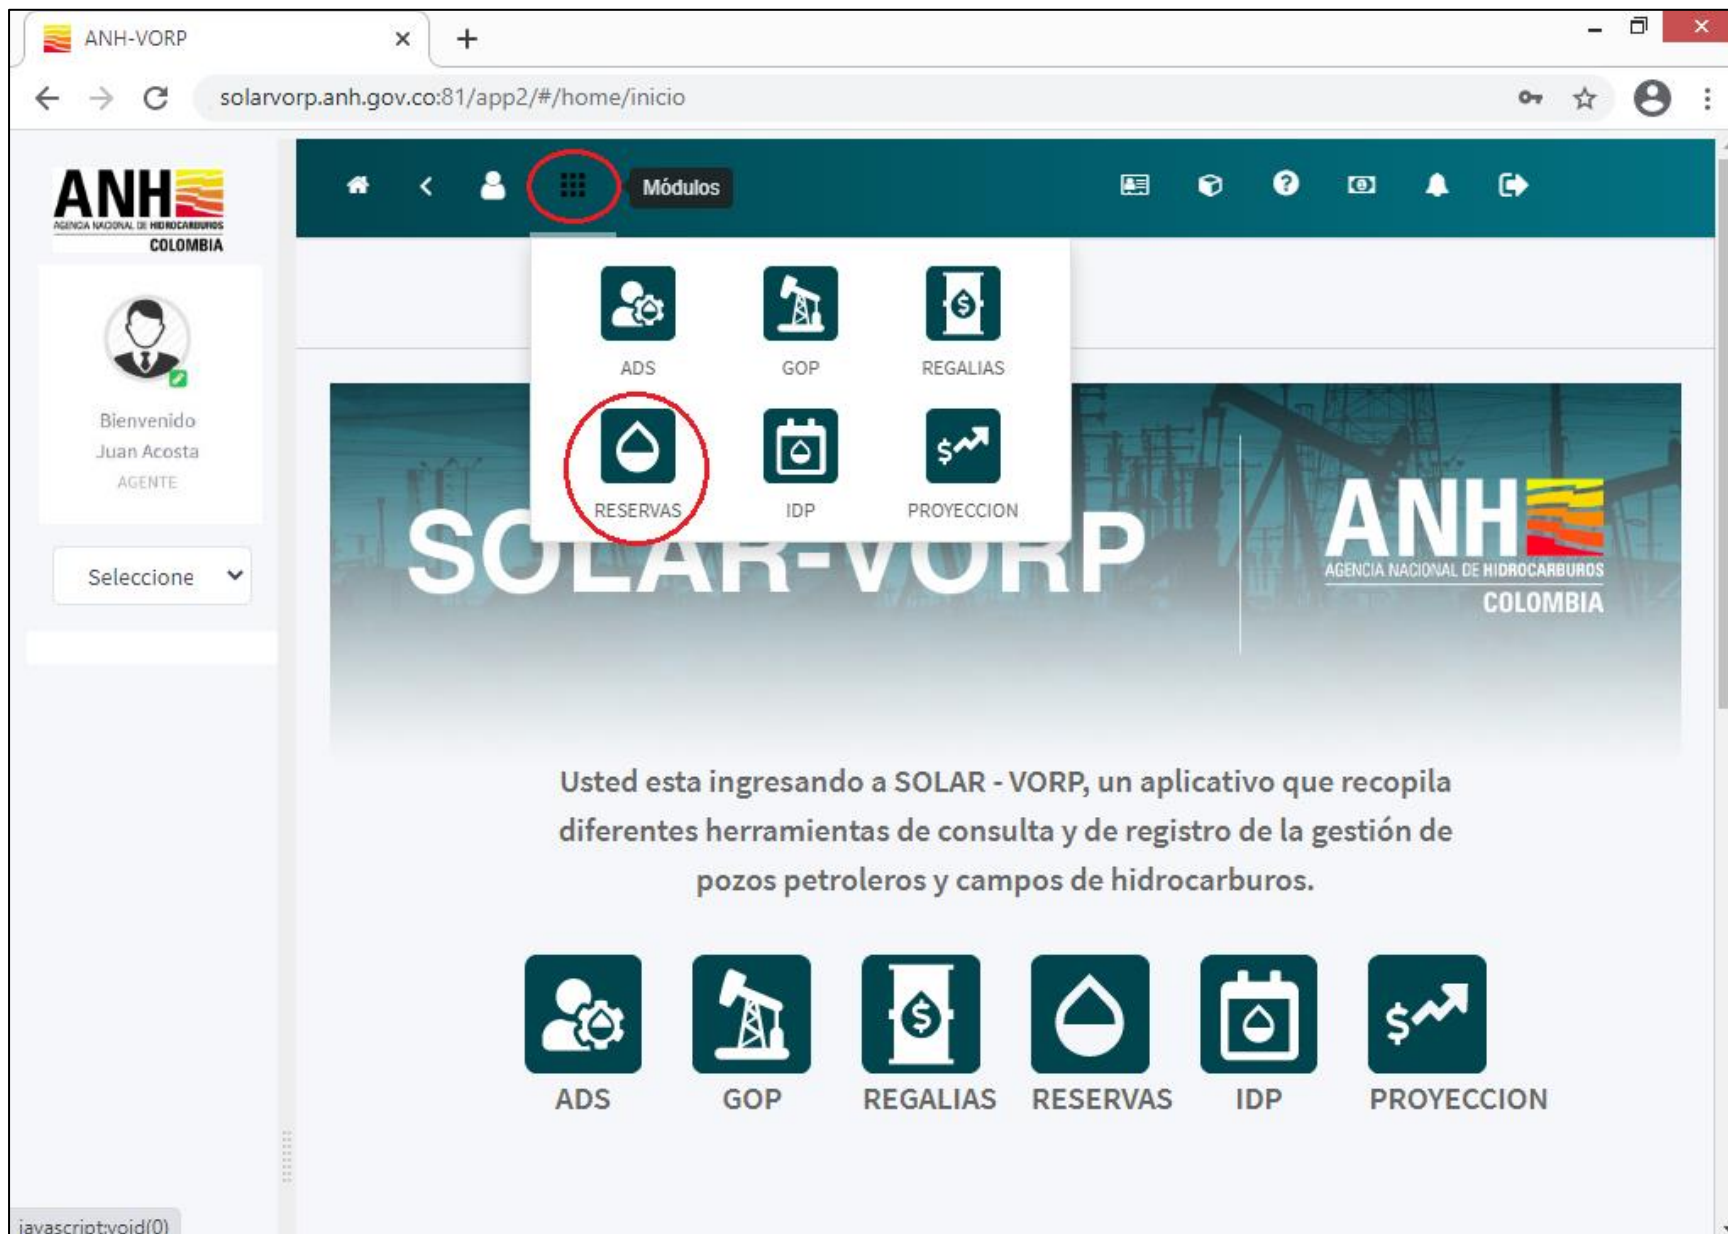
ANH-VORP

solarvorp.anh.gov.co:81/app2/#/home/inicio

ANH
AGENCIA NACIONAL DE HIDROCARBUROS
COLOMBIA

Bienvenido
Juan Acosta
AGENTE

Seleccione

Módulos

ADS
GOP
REGALIAS
RESERVAS
IDP
PROYECCION

SOLAR-VORP

ANH
AGENCIA NACIONAL DE HIDROCARBUROS
COLOMBIA

Usted esta ingresando a SOLAR - VORP, un aplicativo que recopila diferentes herramientas de consulta y de registro de la gestión de pozos petroleros y campos de hidrocarburos.

ADS
GOP
REGALIAS
RESERVAS
IDP
PROYECCION

javascript:void(0)